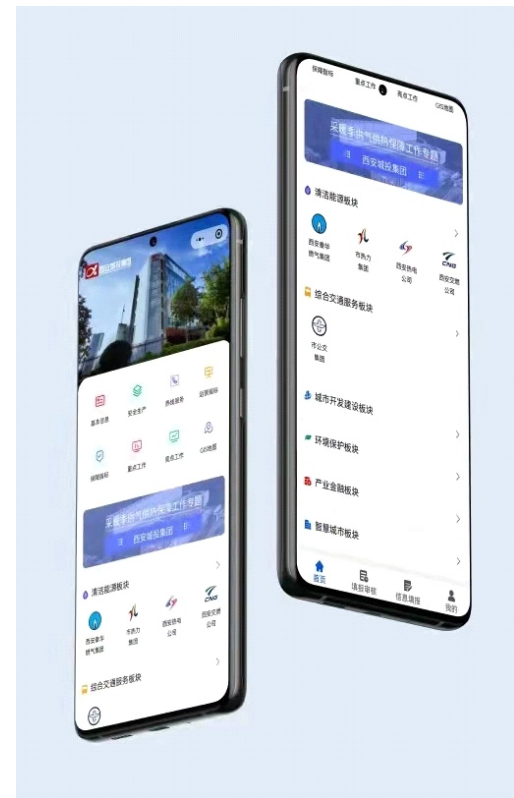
保障指标 重点工作 expressly 亮点工作 GIS地图

采暖季供气供热保障工作专题
西安城投集团

清洁能源板块

西安秦华燃气集团 市热力集团 西安热电公司 西安交通公司

综合交通服务板块

市公交集团

城市开发建设板块

环境保护板块

产业金融板块

智慧城市板块

首页 填报审核 信息填报 我的

西安城投集团

基本信息 安全生产 热线服务 运营指标

保障指标 重点工作 亮点工作 GIS地图

采暖季供气供热保障工作专题
西安城投集团

清洁能源板块

西安秦华燃气集团 市热力集团 西安热电公司 西安交通公司

综合交通服务板块